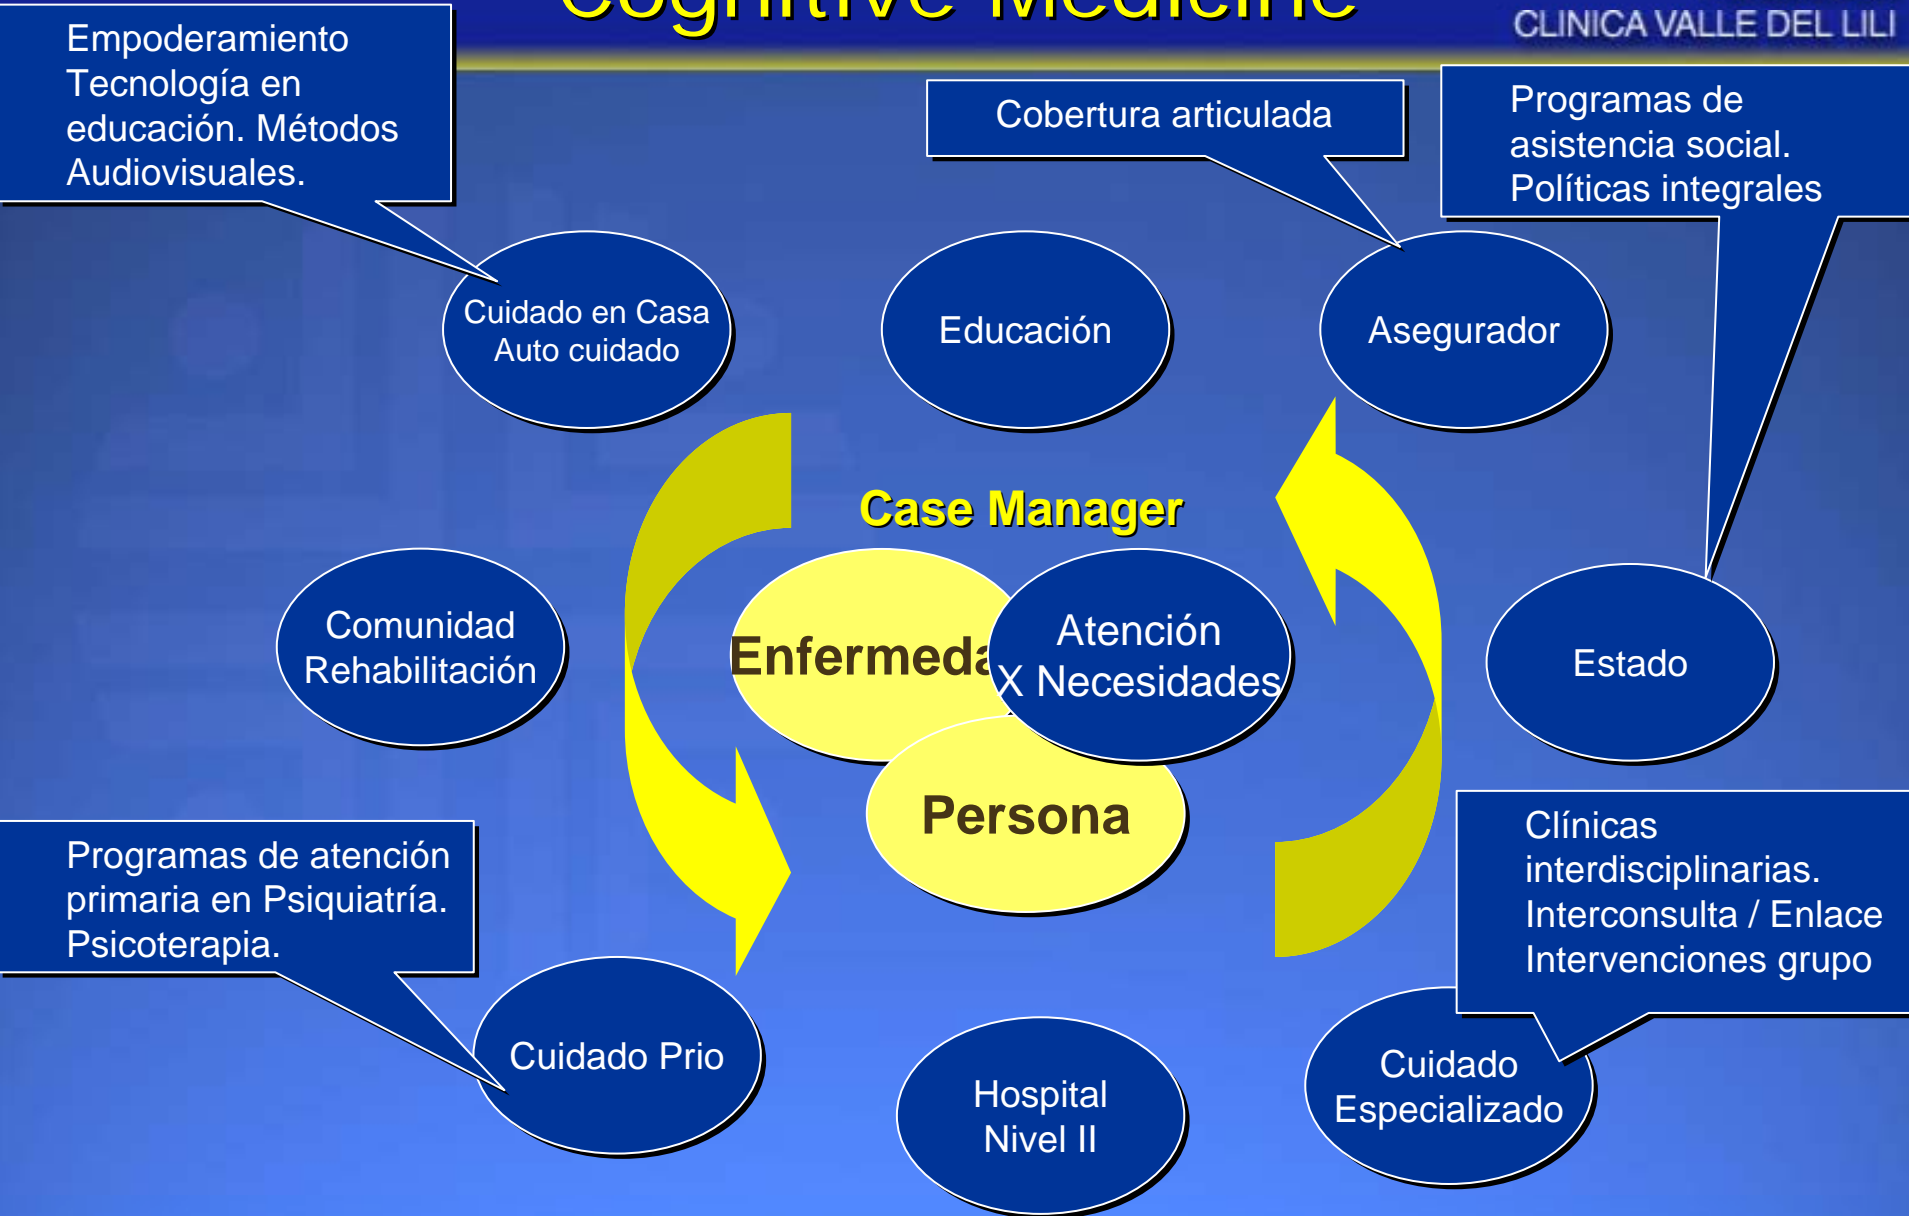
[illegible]

CLINICA VALLE DEL LILI

Empoderamiento Tecnología en educación. Métodos Audiovisuales.

Cobertura articulada

Programas de asistencia social. Políticas integrales

Cuidado en Casa Auto cuidado

Educación

Asegurador

Case Manager

Comunidad Rehabilitación

Enfermeda

Atención X Necesidades

Estado

Persona

Programas de atención primaria en Psiquiatría. Psicoterapia.

Clínicas interdisciplinarias. Interconsulta / Enlace Intervenciones grupo

Cuidado Prio

Hospital Nivel II

Cuidado Especializado